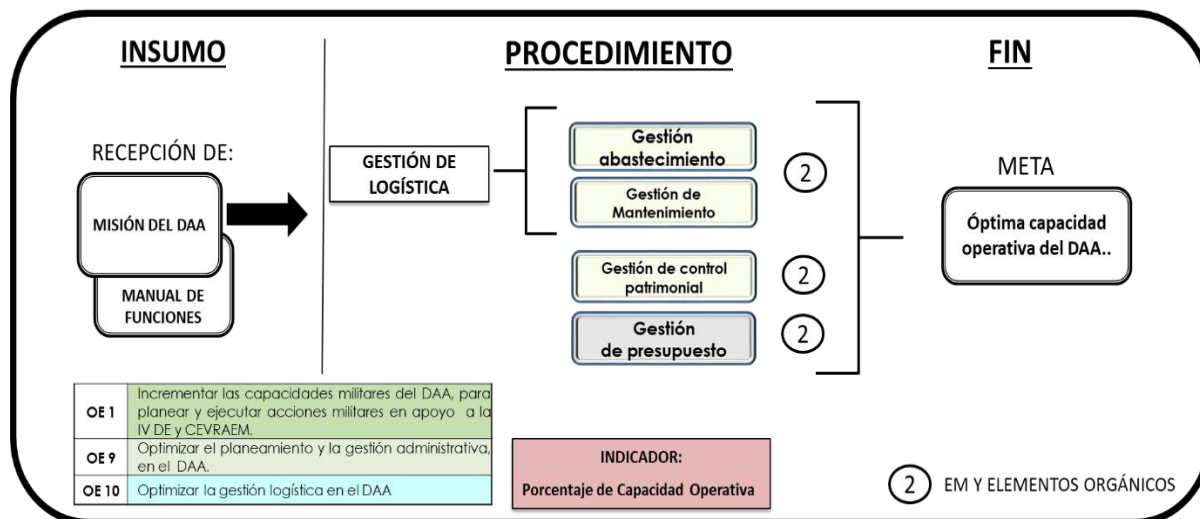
INSUMO

PROCEDIMIENTO

FIN

RECEPCIÓN DE:

MISIÓN DEL DAA

MANUAL DE FUNCIONES

GESTIÓN DE LOGÍSTICA

Gestión abastecimiento

Gestión de Mantenimiento

2

Gestión de control patrimonial

2

Gestión de presupuesto

2

META

Óptima capacidad operativa del DAA..

| OE 1 | Incrementar las capacidades militares del DAA, para planear y ejecutar acciones militares en apoyo a la IV DE y CEVRAEM. |
|---|---|
| OE 9 | Optimizar el planeamiento y la gestión administrativa, en el DAA. |
| OE 10 | Optimizar la gestión logística en el DAA |

INDICADOR:
Porcentaje de Capacidad Operativa

2 EM Y ELEMENTOS ORGÁNICOS